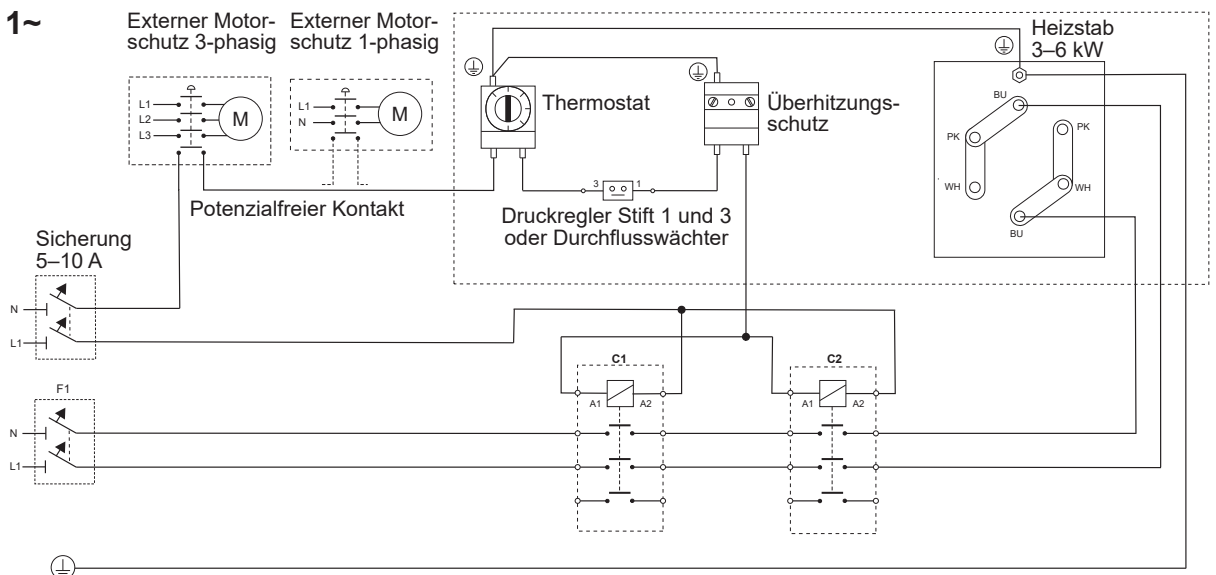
1~

Externer Motorschutz 3-phasig

Externer Motorschutz 1-phasig

L1
L2
L3
M

L1
N
M

Thermostat

Überhitzungsschutz

Heizstab 3–6 kW

BU
PK
PK
WH
WH
BU

3
1

Potenzialfreier Kontakt

Druckregler Stift 1 und 3 oder Durchflusswächter

Sicherung 5–10 A

N
L1

C1
A1 A2

C2
A1 A2

F1
N
L1